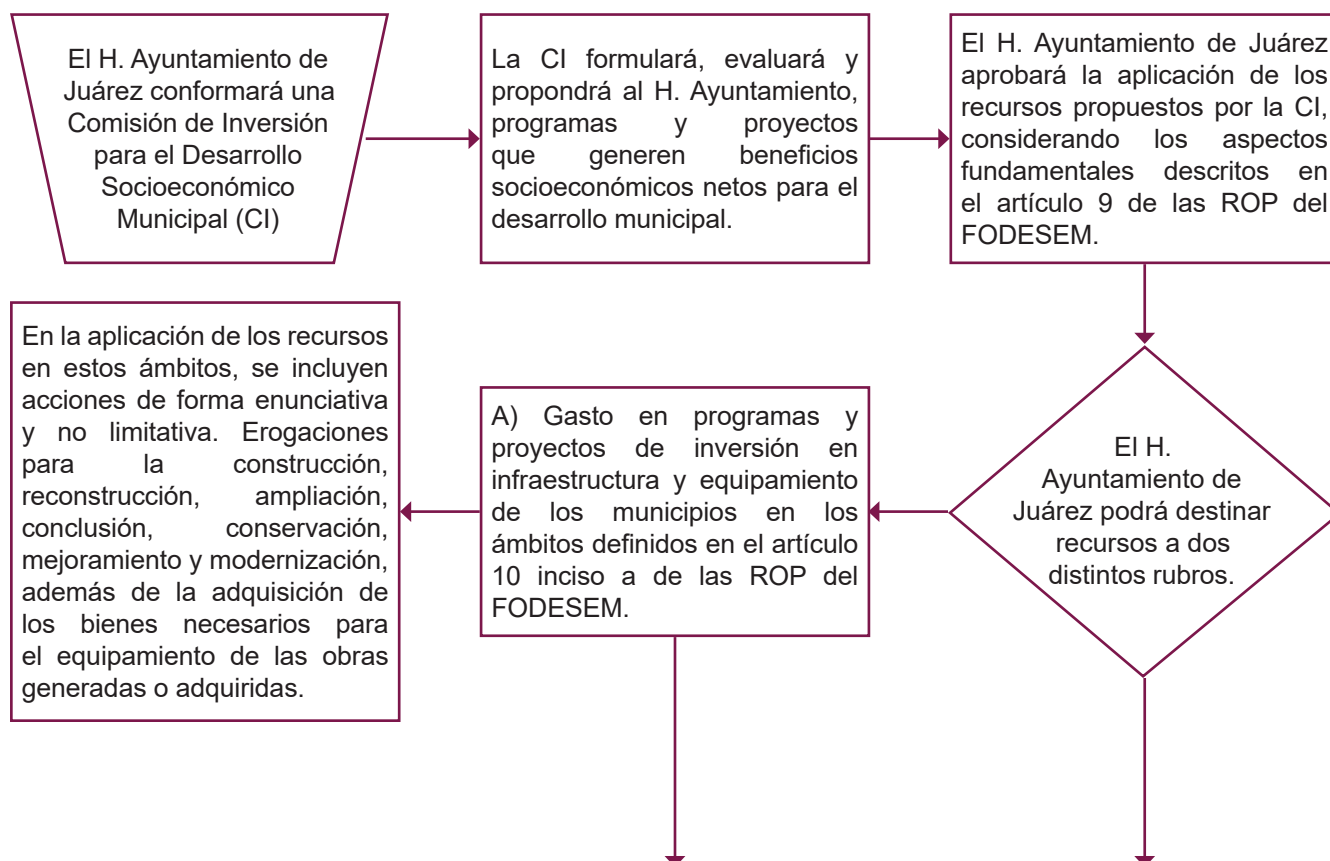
El H. Ayuntamiento de Juárez conformará una Comisión de Inversión para el Desarrollo Socioeconómico Municipal (CI)

La CI formulará, evaluará y propondrá al H. Ayuntamiento, programas y proyectos que generen beneficios socioeconómicos netos para el desarrollo municipal.

El H. Ayuntamiento de Juárez aprobará la aplicación de los recursos propuestos por la CI, considerando los aspectos fundamentales descritos en el artículo 9 de las ROP del FODESEM.

El H. Ayuntamiento de Juárez podrá destinar recursos a dos distintos rubros.

A) Gasto en programas y proyectos de inversión en infraestructura y equipamiento de los municipios en los ámbitos definidos en el artículo 10 inciso a de las ROP del FODESEM.

En la aplicación de los recursos en estos ámbitos, se incluyen acciones de forma enunciativa y no limitativa. Erogaciones para la construcción, reconstrucción, ampliación, conclusión, conservación, mejoramiento y modernización, además de la adquisición de los bienes necesarios para el equipamiento de las obras generadas o adquiridas.